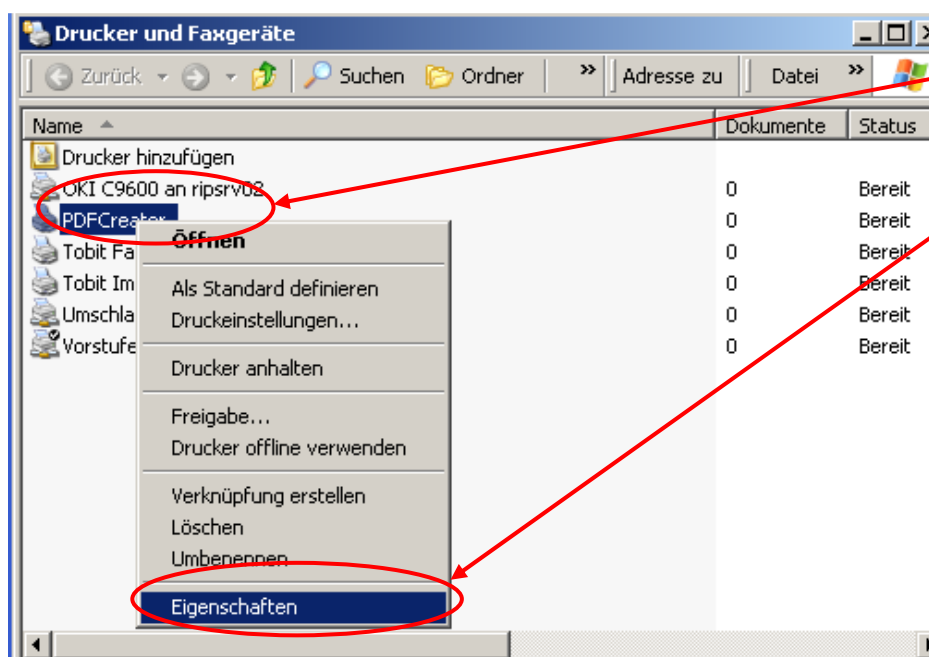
Drucker und Faxgeräte

Zurück Suchen Ordner » Adresse zu Datei »

| Name | Dokumente | Status |
|---|---|---|
| Drucker hinzufügen | | |
| OKI C9600 an ripsrv02 | 0 | Bereit |
| PDFCreator | 0 | Bereit |
| Tobit Fa | 0 | Bereit |
| Tobit Im | 0 | Bereit |
| Umschla | 0 | Bereit |
| Vorstufe | 0 | Bereit |

Öffnen
Als Standard definieren
Druckeinstellungen...
Drucker anhalten
Freigabe...
Drucker offline verwenden
Verknüpfung erstellen
Löschen
Umbenennen
Eigenschaften